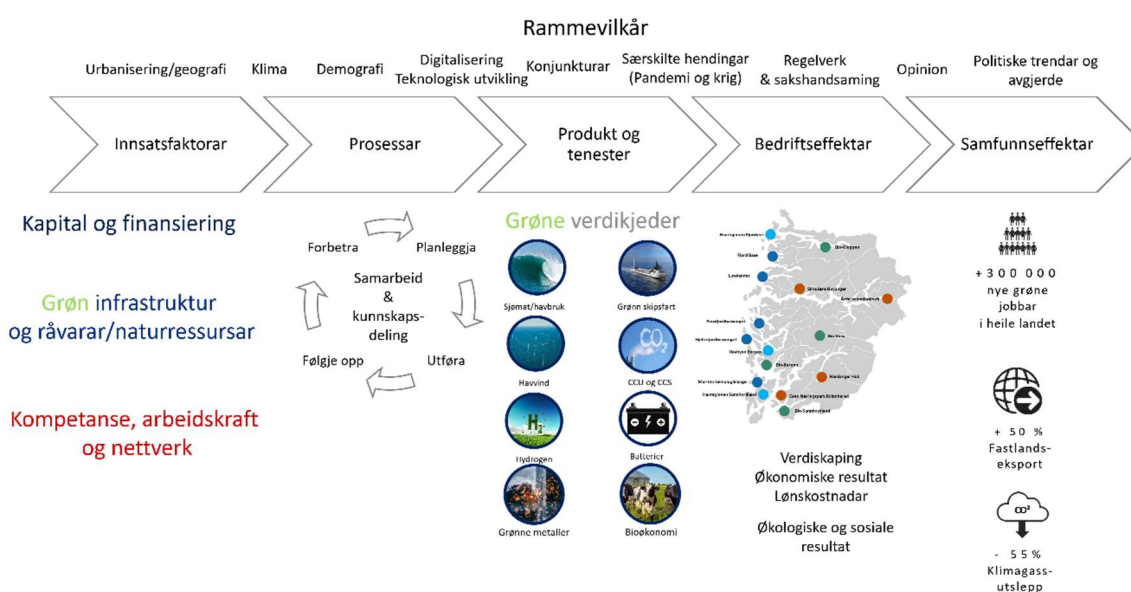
Rammevilkår

Urbanisering/geografi Klima Demografi Digitalisering Teknologisk utvikling Konjunkturar Særskilte hendingar (Pandemi og krig) Regelverk & sakshandsaming Opinion Politiske trendar og avgjerde

Innsatsfaktorar

Prosessar

Produkt og tenester

Bedriftseffektar

Samfunnseffektar

Kapital og finansiering

Grøn infrastruktur og råvarar/naturressursar

Kompetanse, arbeidskraft og nettverk

Forbetra

Planleggja

Samarbeid & kunnskaps-deling

Følgje opp

Utføra

Grøne verdikjeder

Sjømat/havbruk

Grønn skipsfart

Havvind

CCU og CCS

Hydrogen

Batterier

Grønne metaller

Bioøkonomi

Verdiskaping
Økonomiske resultat
Lønskostnadar

Økologiske og sosiale resultat

+ 300 000 nye grøne jobbar i heile landet

+ 50 % Fastlands-eksport

- 55 % Klimagass-utslepp